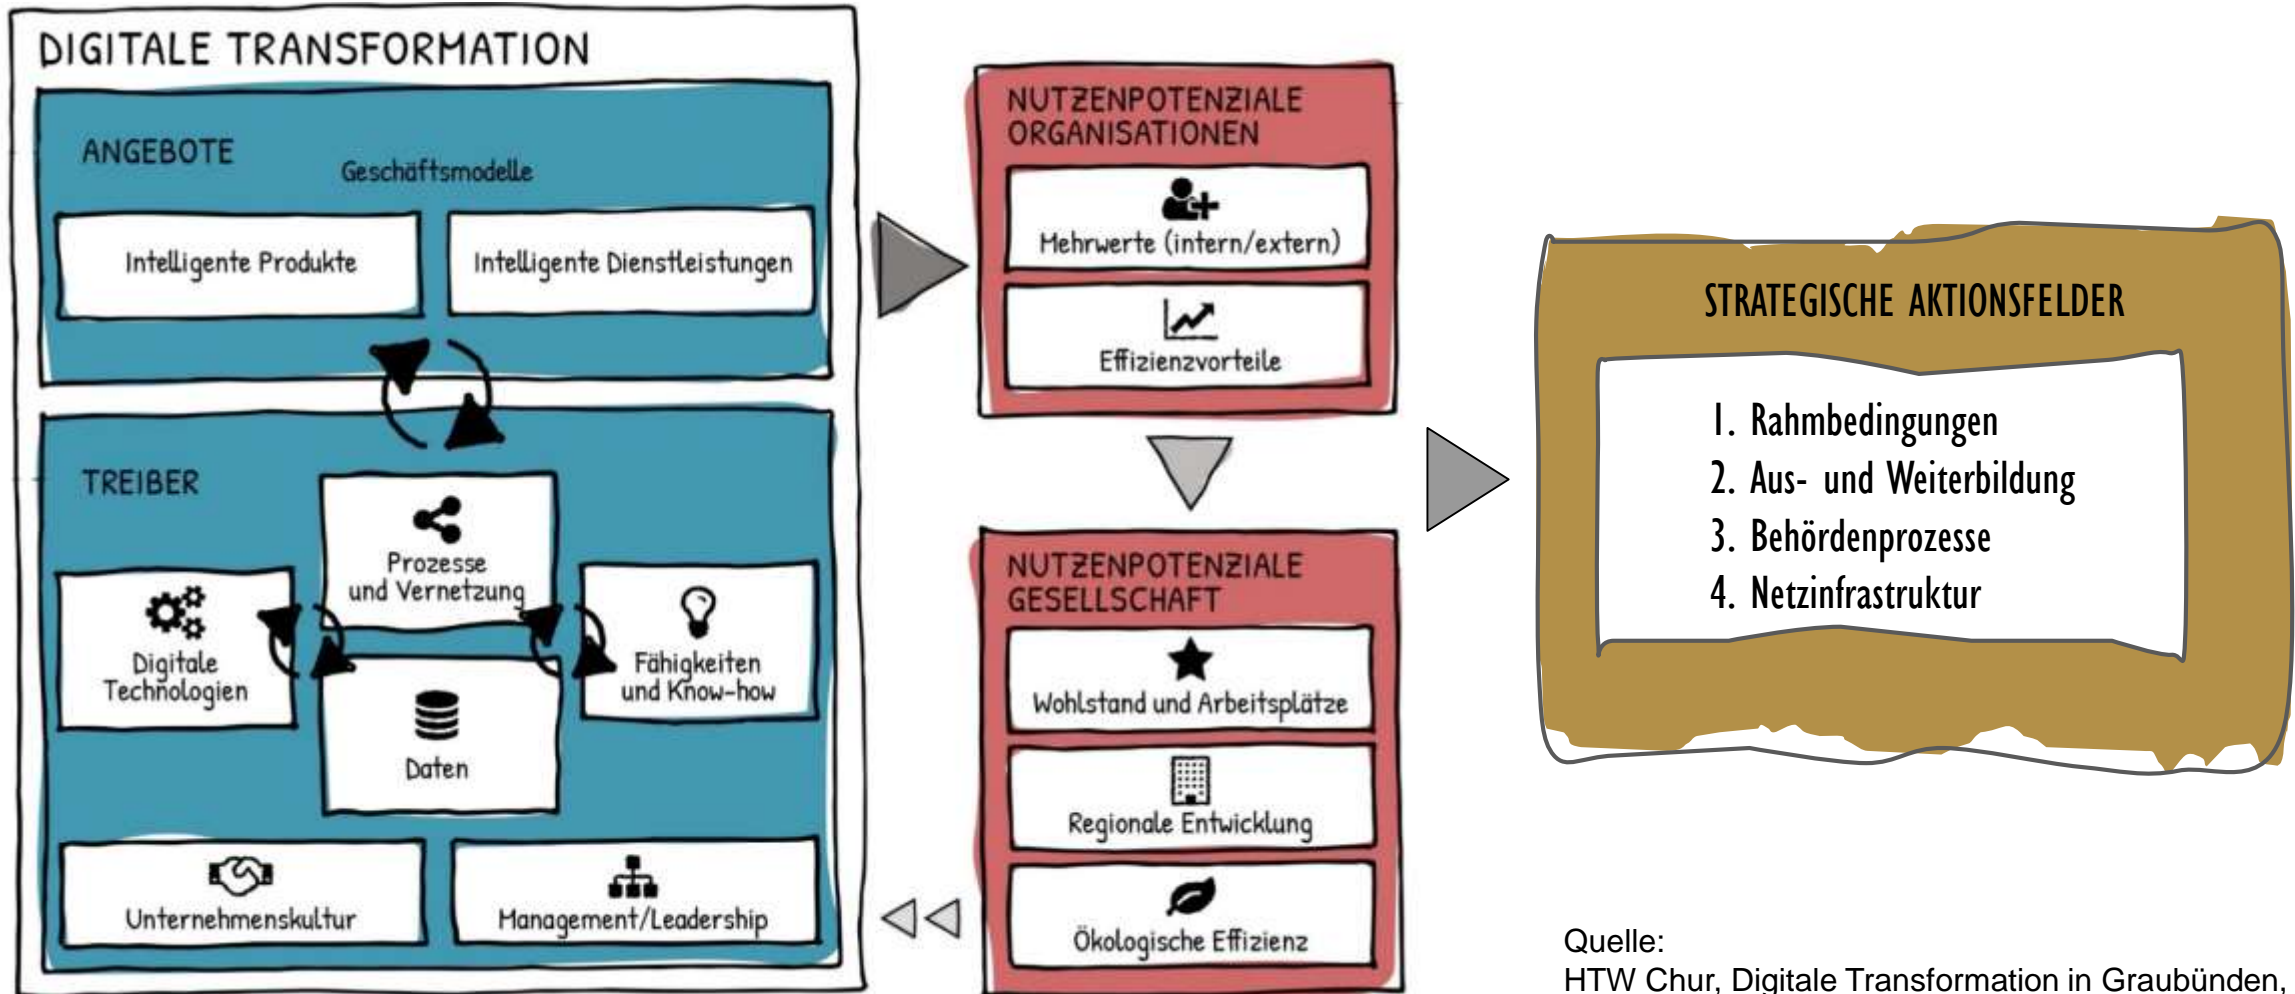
DIGITALE TRANSFORMATION

ANGEBOTE

Geschäftsmodelle

Intelligente Produkte

Intelligente Dienstleistungen

TREIBER

Prozesse und Vernetzung

Digitale Technologien

Fähigkeiten und Know-how

Daten

Unternehmenskultur

Management/Leadership

NUTZENPOTENZIALE ORGANISATIONEN

Mehrwerte (intern/extern)

Effizienzvorteile

NUTZENPOTENZIALE GESELLSCHAFT

Wohlstand und Arbeitsplätze

Regionale Entwicklung

Ökologische Effizienz

STRATEGISCHE AKTIONSFELDER

1. Rahmbedingungen
2. Aus- und Weiterbildung
3. Behördenprozesse
4. Netzinfrastruktur

Quelle:
HTW Chur, Digitale Transformation in Graubünden,